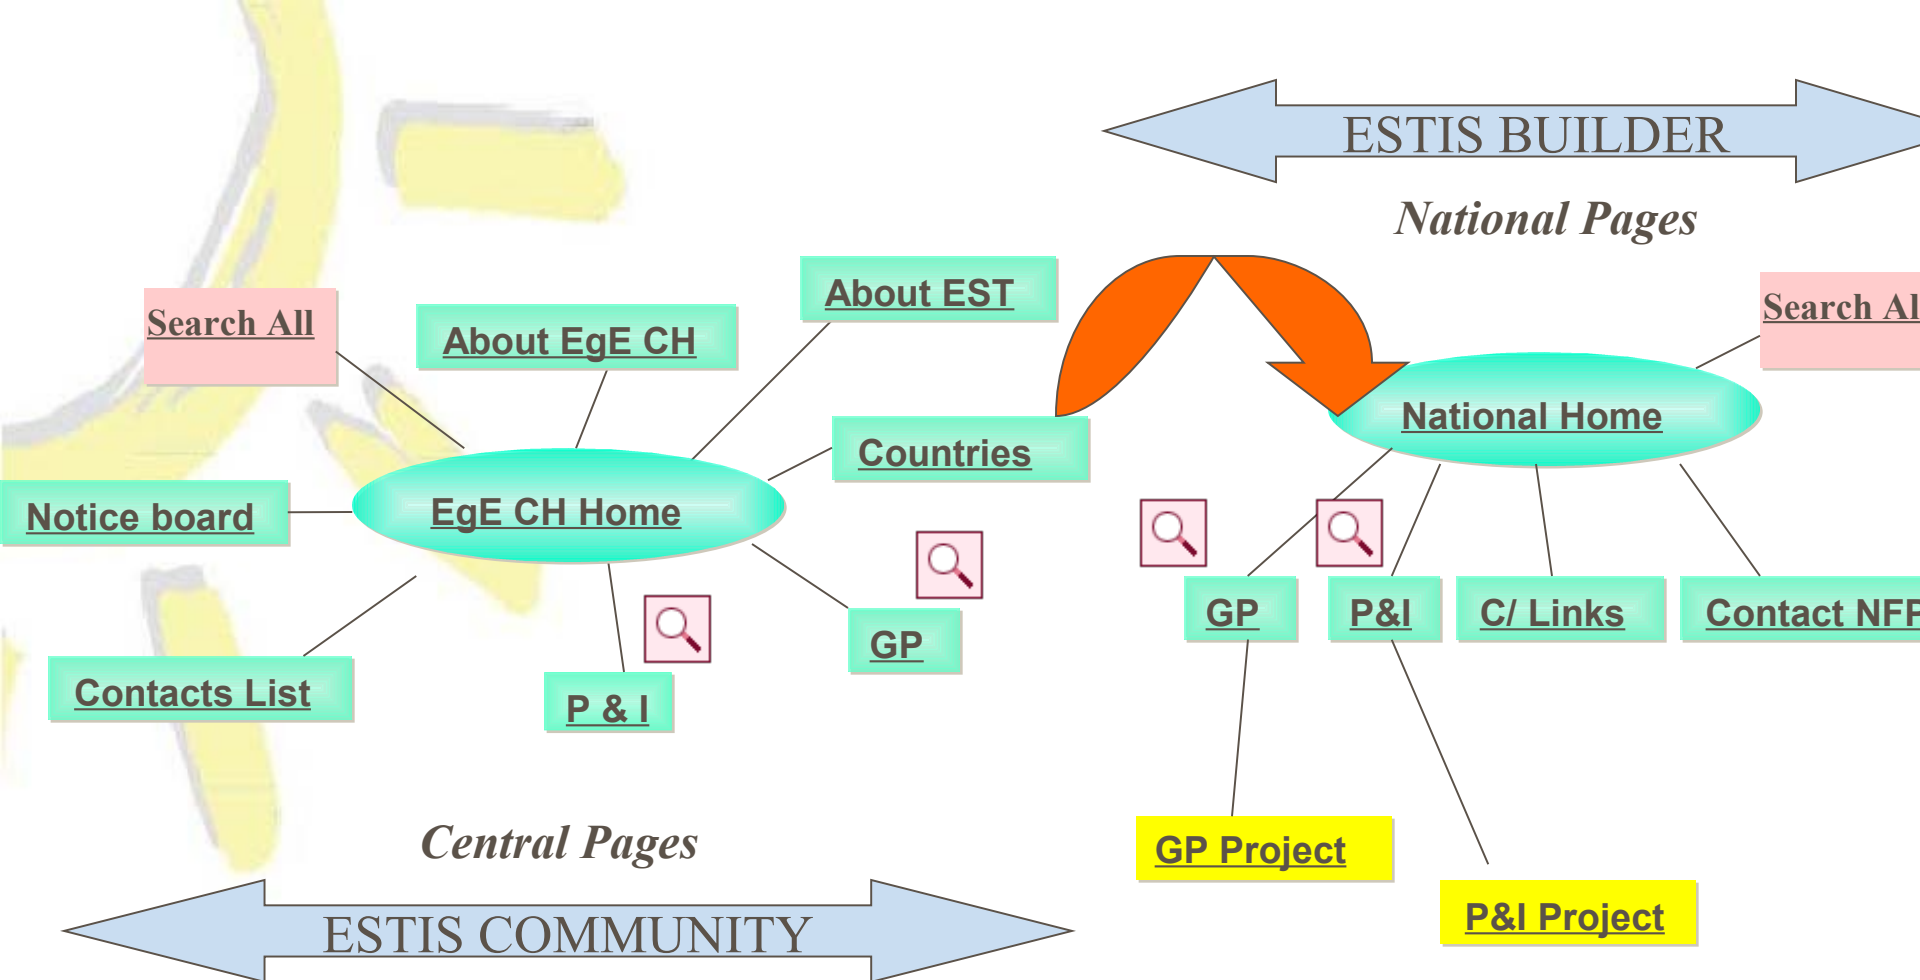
ESTIS BUILDER

National Pages

Search All

About EgE CH

About EST

Countries

Search Al

National Home

Notice board

EgE CH Home

GP

P&I

C/ Links

Contact NFP

Contacts List

P & I

GP

GP Project

P&I Project

Central Pages

ESTIS COMMUNITY